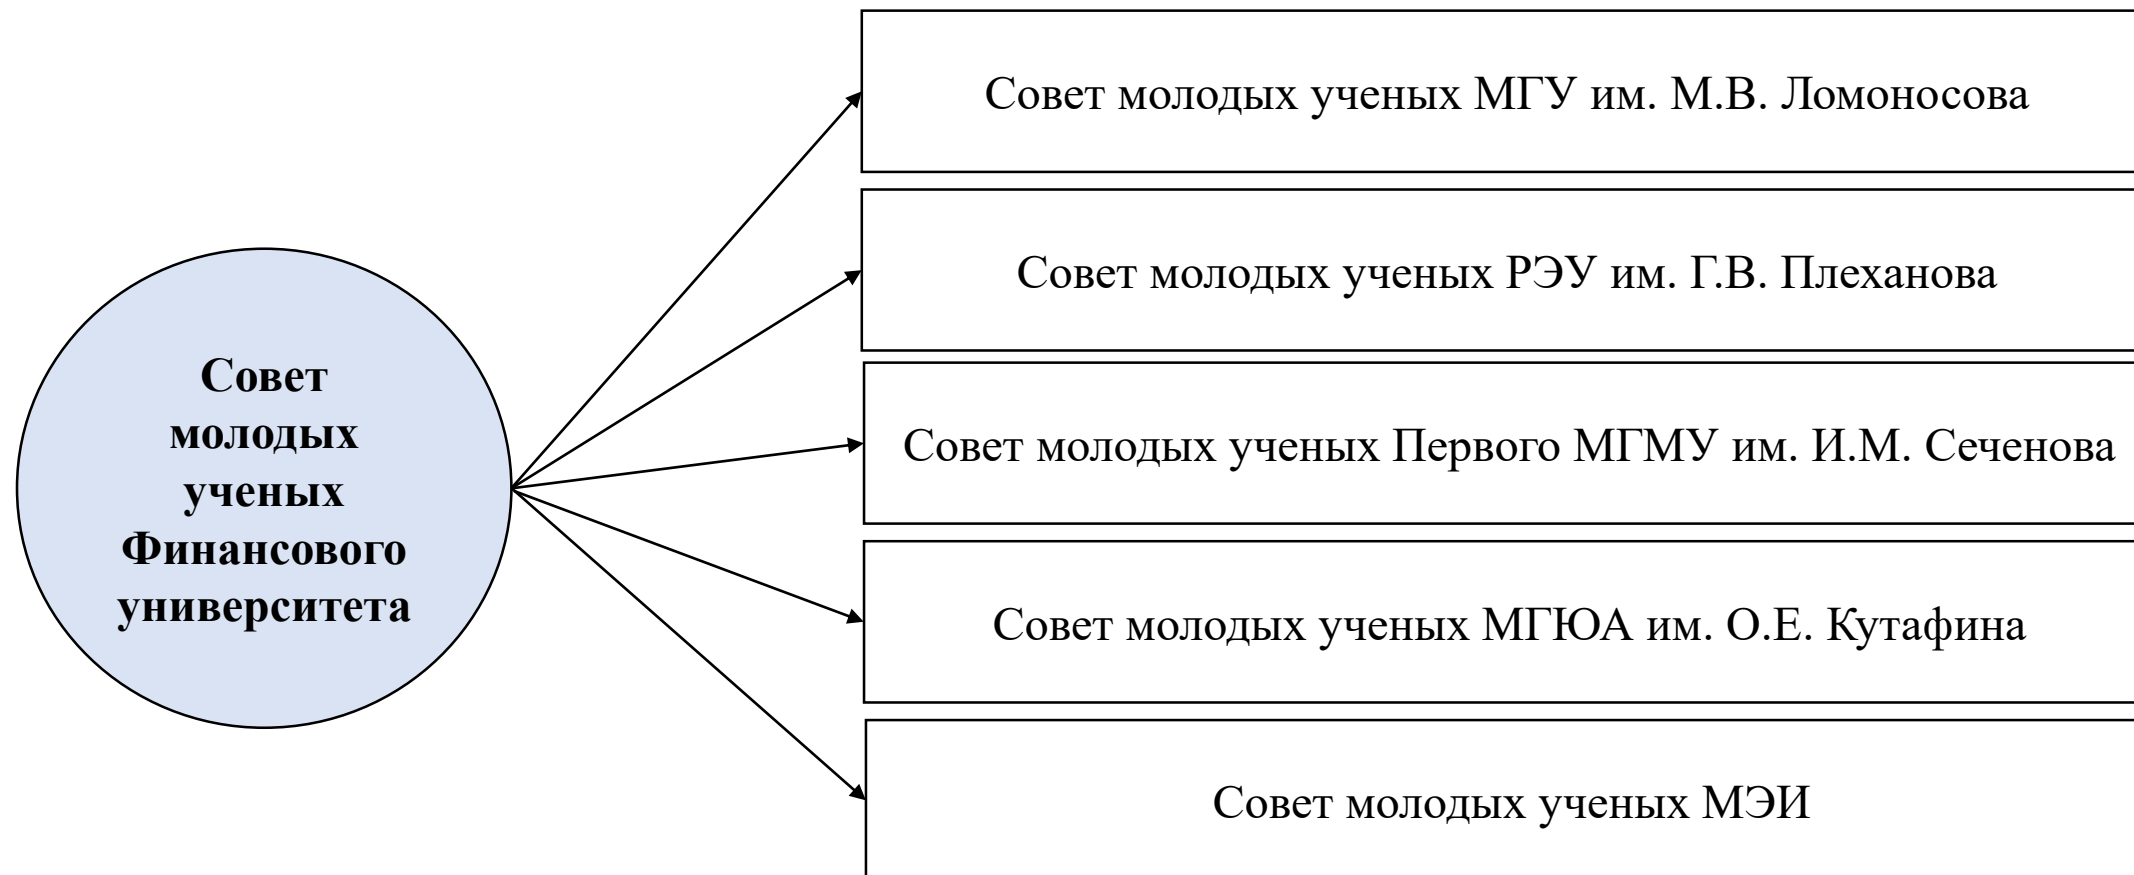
Совет молодых ученых Финансового университета

Совет молодых ученых МГУ им. М.В. Ломоносова

Совет молодых ученых РЭУ им. Г.В. Плеханова

Совет молодых ученых Первого МГМУ им. И.М. Сеченова

Совет молодых ученых МГЮА им. О.Е. Кутафина

Совет молодых ученых МЭИ